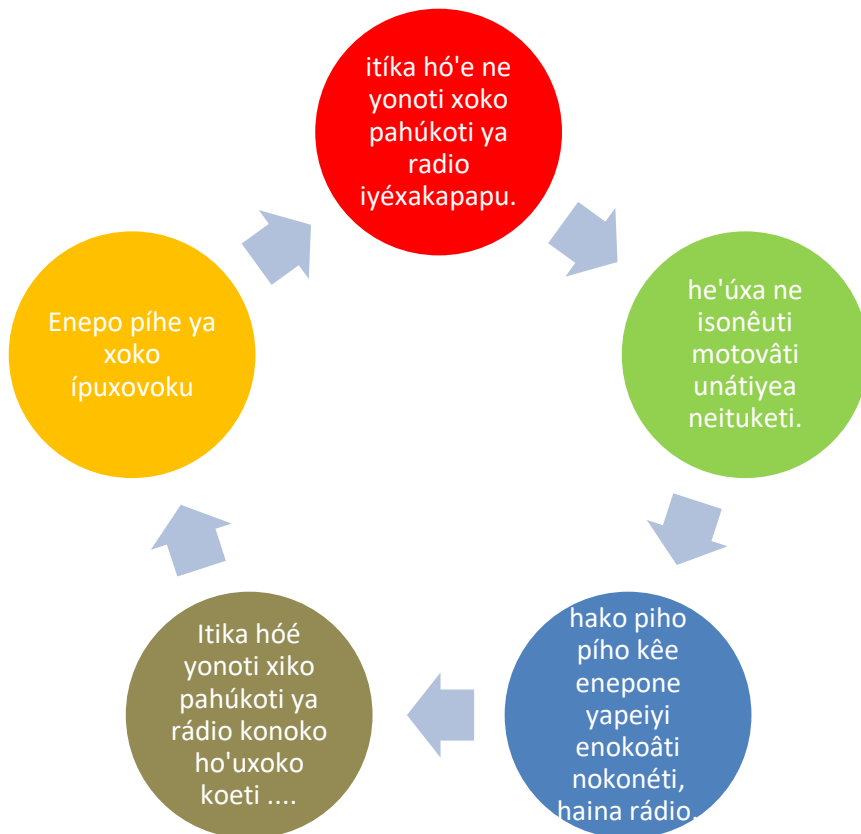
itíka hó'e ne yonoti xoko pahúkoti ya radio iyéxakapapu.

he'úxa ne isonêuti motovâti unátiyea neituketi.

hako piho pího kêe enepone yapeiyi enokoâti nokonéti, haina rádio.

Itika hóé yonoti xiko pahúkoti ya rádio konoko ho'uxoko koeti ....

Enepo píhe ya xoko ípuxovoku